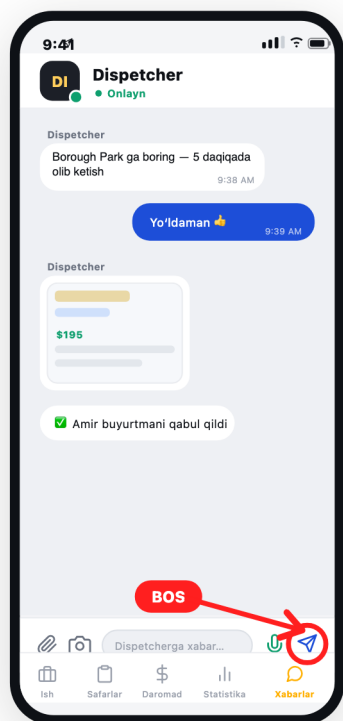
9:41

DI

Dispetcher

Onlayn

Dispetcher

Borough Park ga boring — 5 daqiqada olib ketish

9:38 AM

Yo'ldaman 👍

9:39 AM

Dispetcher

$195

✅ Amir buyurtmani qabul qildi

BOS

Dispetcherga xabar...

Ish

Safarlar

Daromad

Statistika

Xabarlar